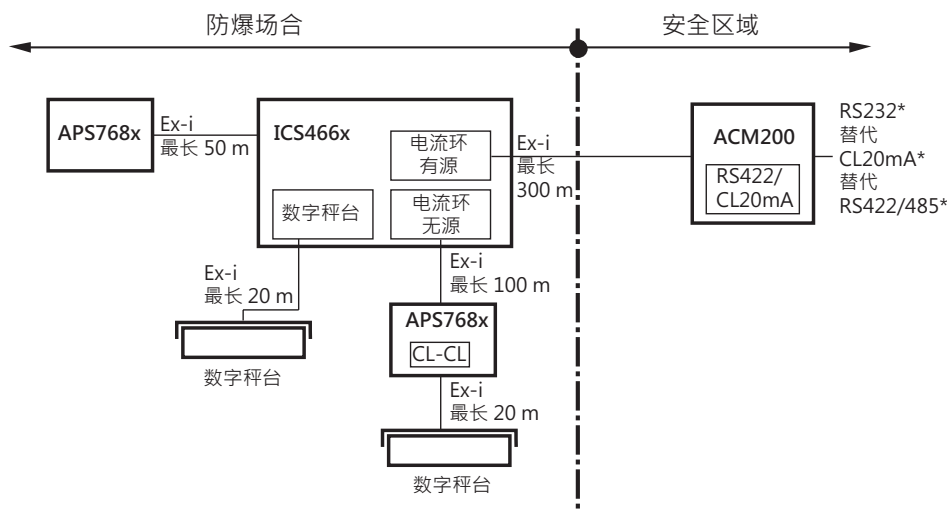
防爆场合

安全区域

APS768x

Ex-i
最长 50 m

ICS466x

电流环
有源

Ex-i
最长
300 m

ACM200

RS422/
CL20mA

RS232*
替代
CL20mA*
替代
RS422/485*

数字秤台

电流环
无源

Ex-i
最长 20 m

数字秤台

Ex-i
最长 100 m

APS768x

CL-CL

Ex-i
最长 20 m

数字秤台